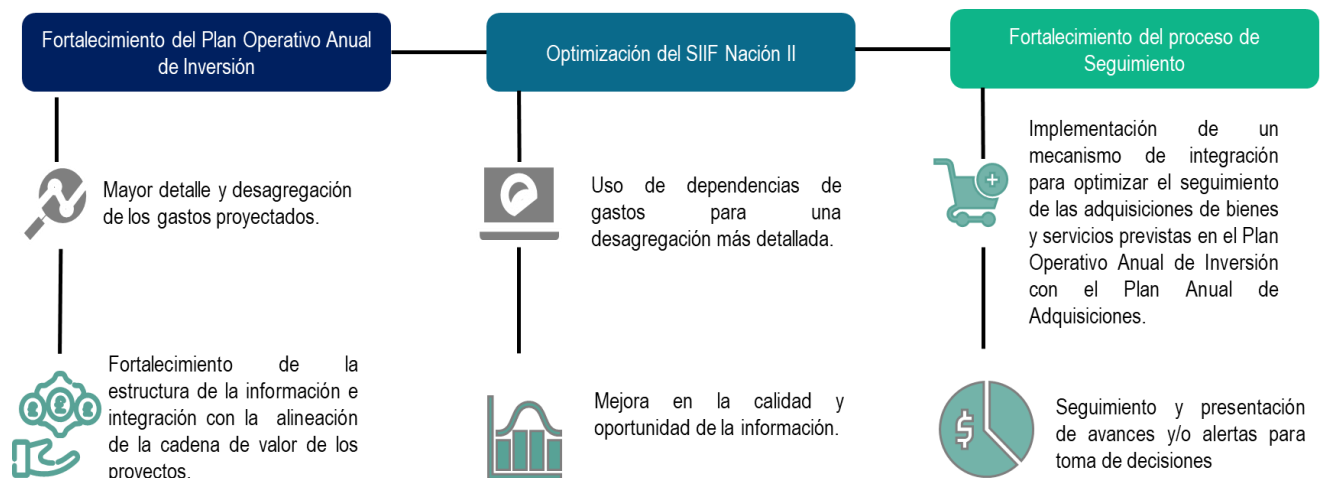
Fortalecimiento del Plan Operativo Anual de Inversión

Optimización del SIIF Nación II

Fortalecimiento del proceso de Seguimiento

Mayor detalle y desagregación de los gastos proyectados.

Fortalecimiento de la estructura de la información e integración con la alineación de la cadena de valor de los proyectos.

Uso de dependencias de gastos para una desagregación más detallada.

Mejora en la calidad y oportunidad de la información.

Implementación de un mecanismo de integración para optimizar el seguimiento de las adquisiciones de bienes y servicios previstas en el Plan Operativo Anual de Inversión con el Plan Anual de Adquisiciones.

Seguimiento y presentación de avances y/o alertas para toma de decisiones